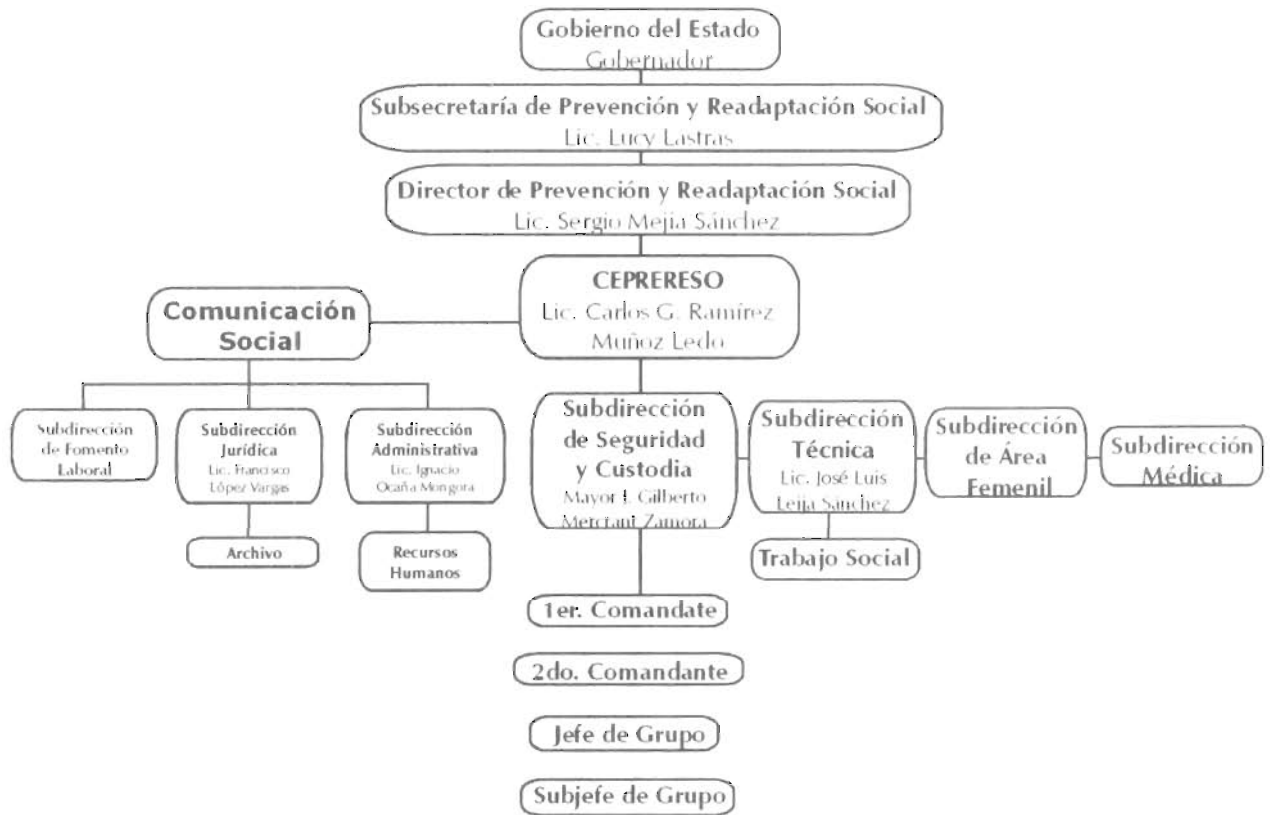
Gobierno del Estado
Gobernador

Subsecretaría de Prevención y Readaptación Social
Lic. Lucy Lastras

Director de Prevención y Readaptación Social
Lic. Sergio Mejía Sánchez

CEPRERESO
Lic. Carlos G. Ramírez Muñoz Ledo

Comunicación Social

Subdirección de Fomento Laboral

Subdirección Jurídica
Lic. Francisco López Vargas

Subdirección Administrativa
Lic. Ignacio Ocaña Mongora

Subdirección de Seguridad y Custodia
Mayor J. Gilberto Merchant Zamora

Subdirección Técnica
Lic. José Luis Leija Sánchez

Subdirección de Área Femenil

Subdirección Médica

Archivo

Recursos Humanos

Trabajo Social

1er. Comandate

2do. Comandante

Jefe de Grupo

Subjefe de Grupo